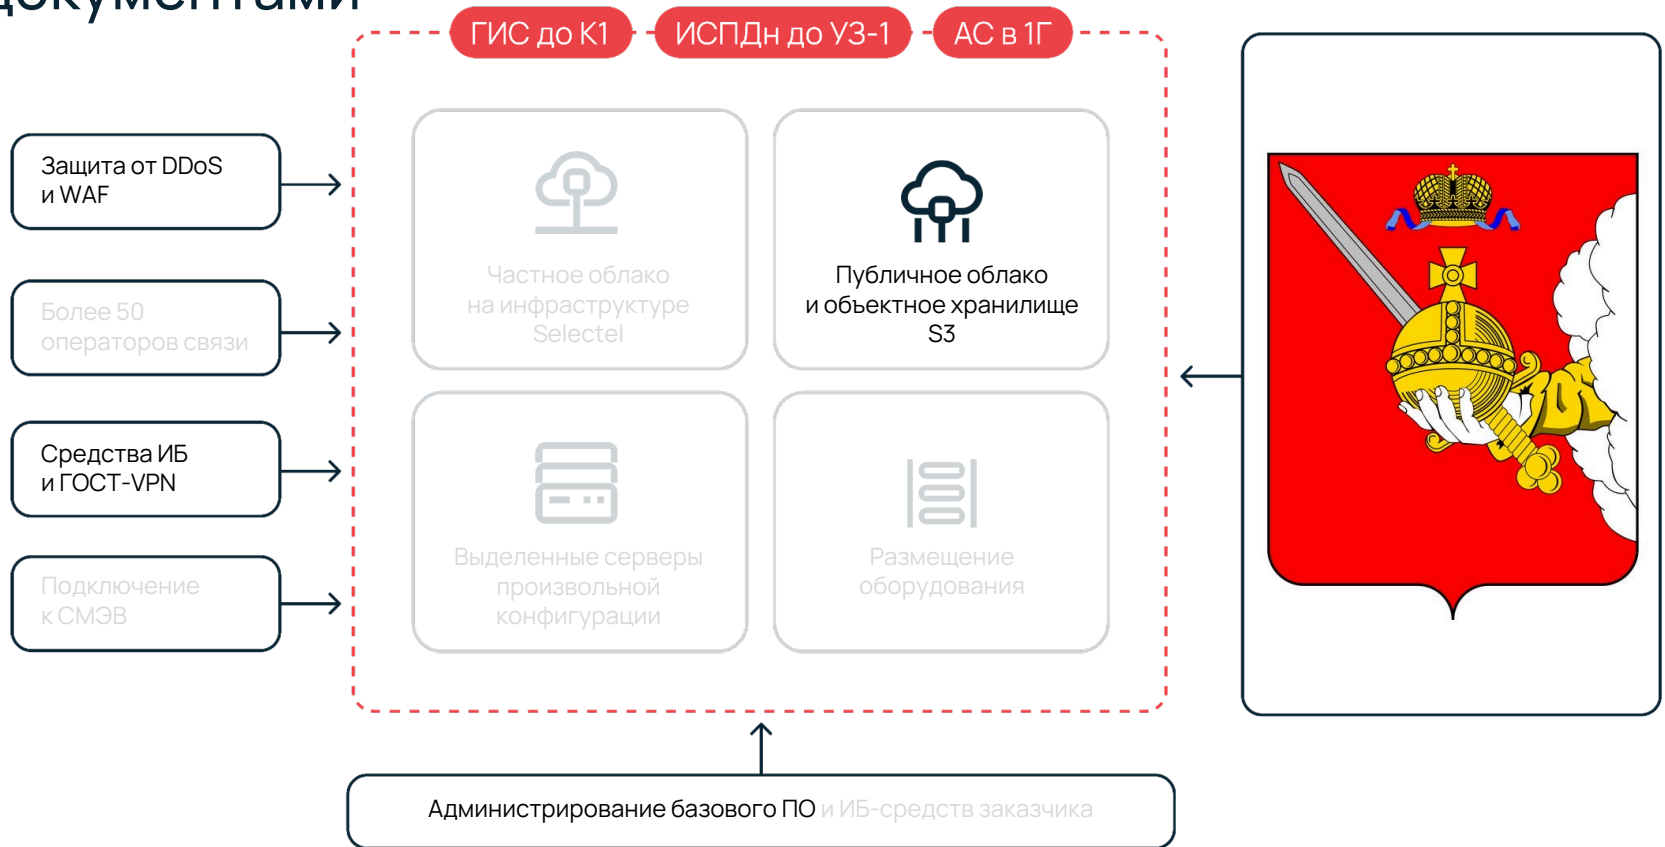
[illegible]

ГИС до К1

ИСПДн до УЗ-1

АС в 1Г

Защита от DDoS и WAF

Более 50 операторов связи

Средства ИБ и ГОСТ-VPN

Подключение к СМЭВ

Частное облако на инфраструктуре Selectel

Публичное облако и объектное хранилище S3

Выделенные серверы произвольной конфигурации

Размещение оборудования

Администрирование базового ПО и ИБ-средств заказчика